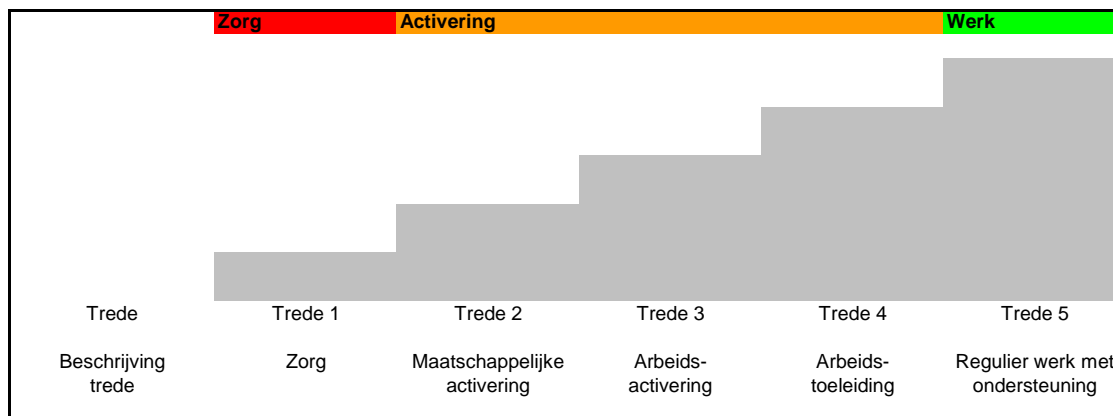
Zorg
Activering
Werk

| Trede | Trede 1 | Trede 2 | Trede 3 | Trede 4 | Trede 5 |
|---|---|---|---|---|---|
| Beschrijving trede | Zorg | Maatschappelijke activering | Arbeidsactivering | Arbeidstoeleiding | Regulier werk met ondersteuning |